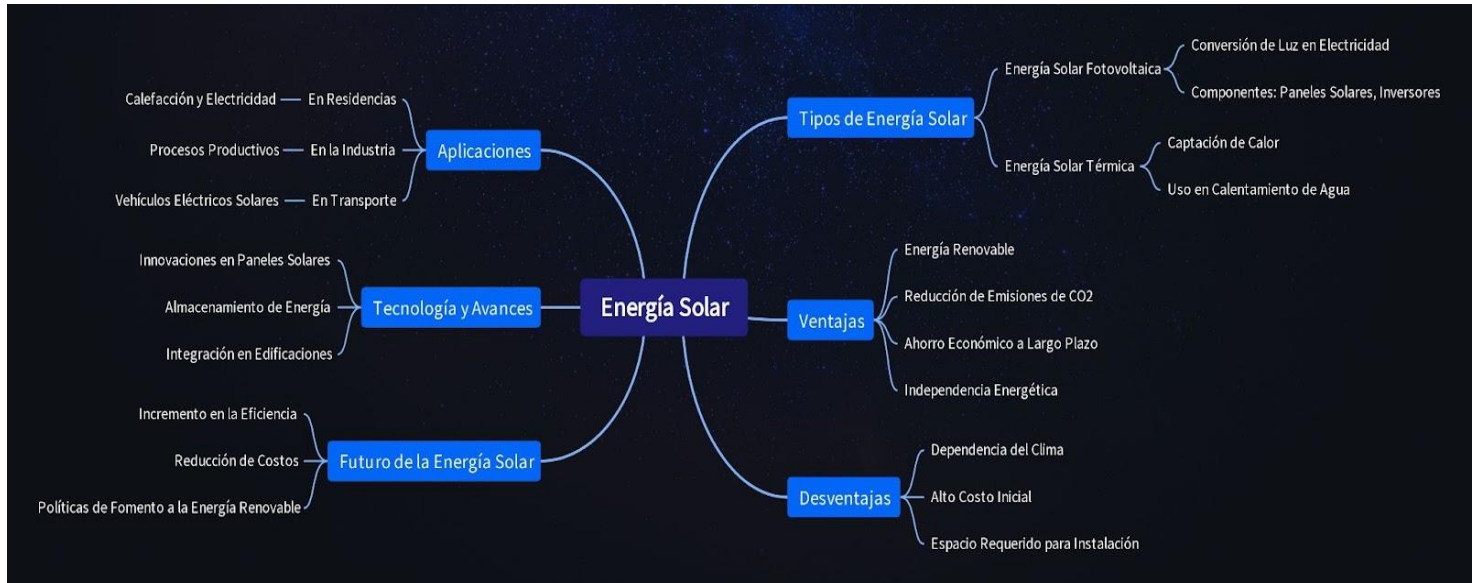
Energía Solar

Tipos de Energía Solar
Energía Solar Fotovoltaica
Conversión de Luz en Electricidad
Componentes: Paneles Solares, Inversores
Energía Solar Térmica
Captación de Calor
Uso en Calentamiento de Agua

Ventajas
Energía Renovable
Reducción de Emisiones de CO2
Ahorro Económico a Largo Plazo
Independencia Energética

Desventajas
Dependencia del Clima
Alto Costo Inicial
Espacio Requerido para Instalación

Aplicaciones
En Residencias — Calefacción y Electricidad
En la Industria — Procesos Productivos
En Transporte — Vehículos Eléctricos Solares

Tecnología y Avances
Innovaciones en Paneles Solares
Almacenamiento de Energía
Integración en Edificaciones

Futuro de la Energía Solar
Incremento en la Eficiencia
Reducción de Costos
Políticas de Fomento a la Energía Renovable